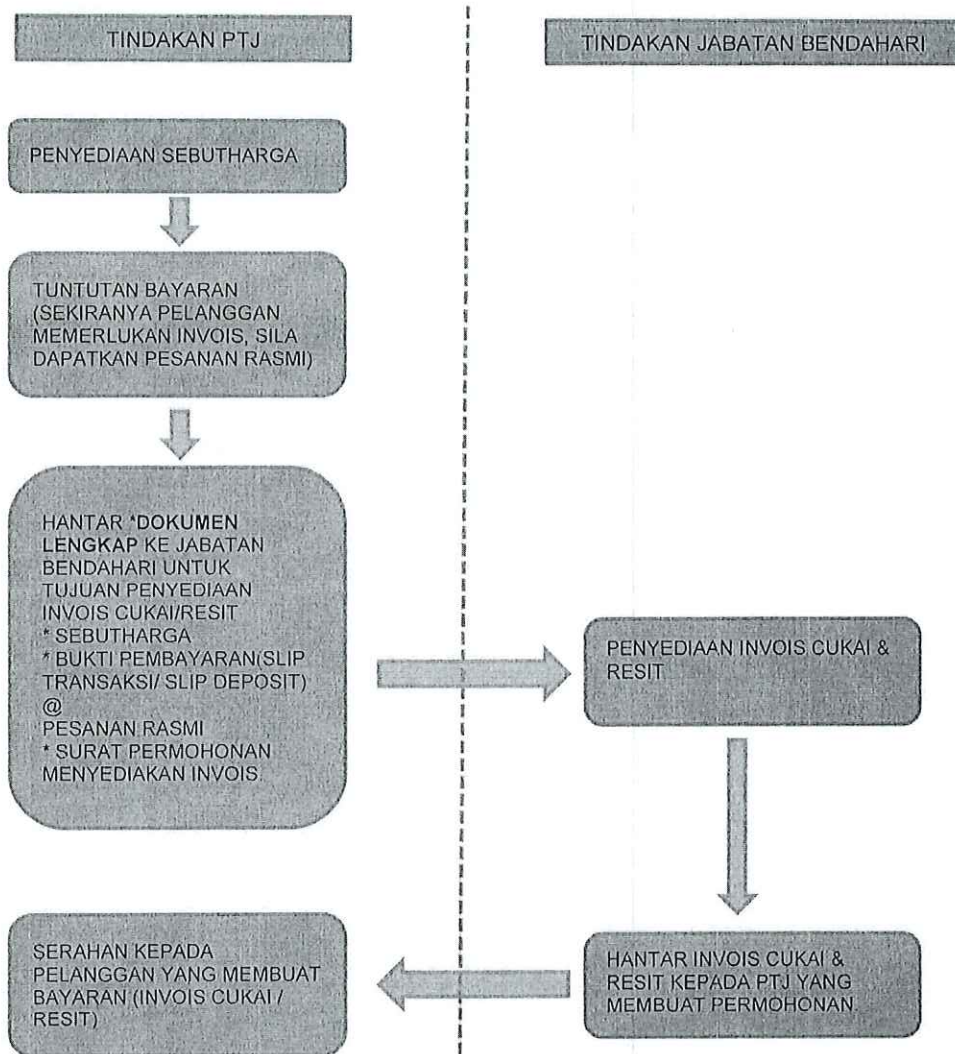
TINDAKAN PTJ

TINDAKAN JABATAN BENDAHARI

PENYEDIAAN SEBUTHARGA

TUNTUTAN BAYARAN (SEKIRANYA PELANGGAN MEMERLUKAN INVOIS, SILA DAPATKAN PESANAN RASMI)

HANTAR *DOKUMEN LENGKAP KE JABATAN BENDAHARI UNTUK TUJUAN PENYEDIAAN INVOIS CUKAI/RESIT
* SEBUTHARGA
* BUKTI PEMBAYARAN(SLIP TRANSAKSI/ SLIP DEPOSIT)
@
PESANAN RASMI
* SURAT PERMOHONAN MENYEDIAKAN INVOIS.

PENYEDIAAN INVOIS CUKAI & RESIT

HANTAR INVOIS CUKAI & RESIT KEPADA PTJ YANG MEMBUAT PERMOHONAN

SERAHAN KEPADA PELANGGAN YANG MEMBUAT BAYARAN (INVOIS CUKAI / RESIT)